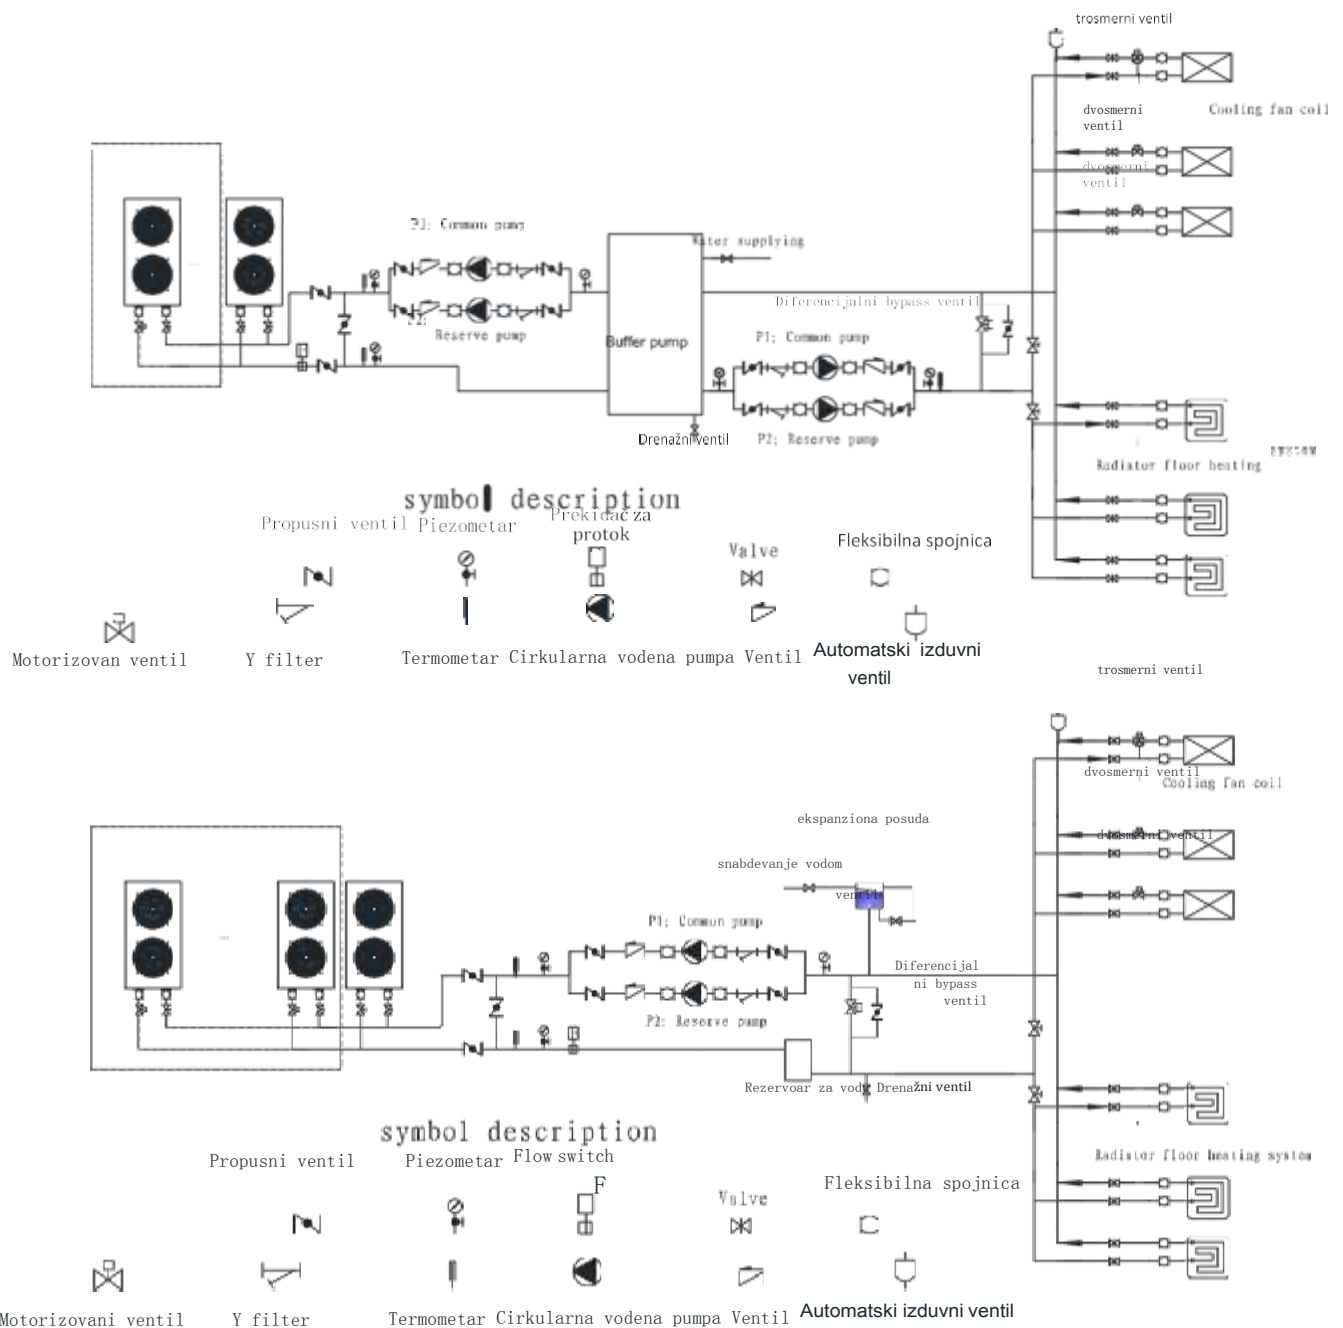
trosmerni ventil

dvosmerni ventil

Cooling fan coil

dvosmerni ventil

P1: Common pump

Water supplying

Diferencijalni bypass ventil

Reserve pump

Buffer pump

P1: Common pump

Drenažni ventil

P2: Reserve pump

Radiator floor heating

symbol description

Propusni ventil Piezometar Prekidač za protok

Valve

Fleksibilna spojnica

Motorizovan ventil

Y filter

Termometar Cirkularna vodena pumpa Ventil

Automatski izduvni ventil

trosmerni ventil

dvosmerni ventil

Cooling fan coil

ekspanziona posuda

dvosmerni ventil

snabdevanje vodom

ventil

P1: Common pump

Diferencijalni bypass ventil

P2: Reserve pump

Rezervoar za vodu Drenažni ventil

symbol description

Propusni ventil

Piezometar Flow switch

Radiator floor heating system

F

Valve

Fleksibilna spojnica

Motorizovani ventil

Y filter

Termometar Cirkularna vodena pumpa Ventil

Automatski izduvni ventil